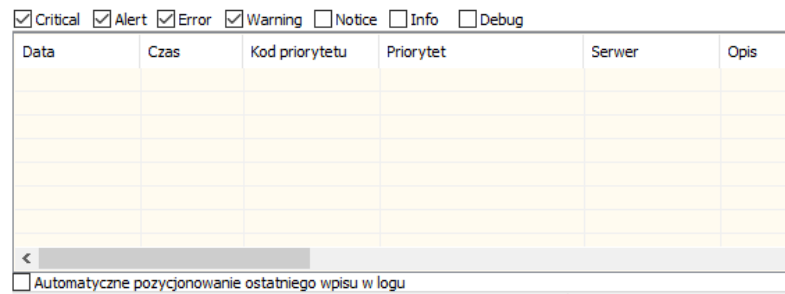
Critical Alert Error Warning Notice Info Debug

| Data | Czas | Kod priorytetu | Priorytet | Serwer | Opis |
|---|---|---|---|---|---|
| | | | | | |

<

Automatyczne pozycjonowanie ostatniego wpisu w logu